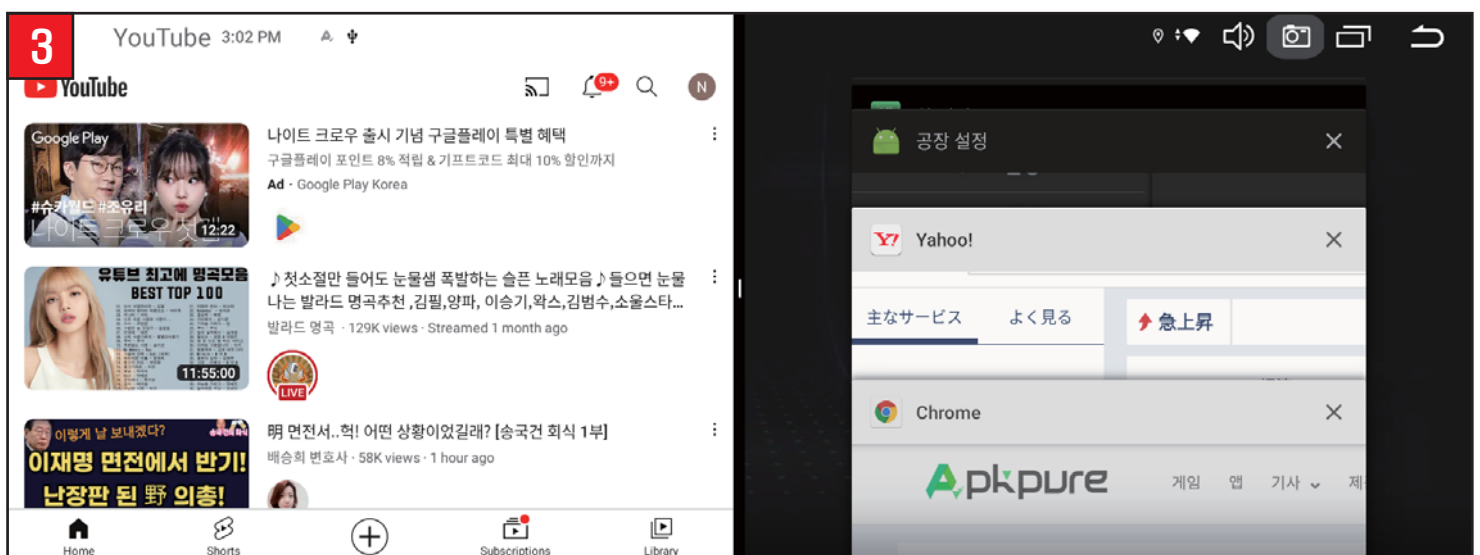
3

YouTube 3:02 PM

YouTube

9+

N

Google Play

#슈카월드 #조유리

나이트 크로우 첫

12:22

나이트 크로우 출시 기념 구글플레이 특별 혜택

구글플레이 포인트 8% 적립 & 기프트코드 최대 10% 할인까지

Ad · Google Play Korea

유튜브 최고에 명곡모음

BEST TOP 100

11:55:00

♪첫소절만 들어도 눈물샘 폭발하는 슬픈 노래모음♪들으면 눈물나는 발라드 명곡추천,김필,양파, 이승기,왁스,김범수,소울스타...

발라드 명곡 · 129K views · Streamed 1 month ago

LIVE

이렇게 날 보내겠다?

이재명 면전에서 반기!

난장판 된 野 의총!

明 면전서..헉! 어떤 상황이었길래? [송국건 회식 1부]

배승희 변호사 · 58K views · 1 hour ago

Home

Shorts

Subscriptions

Library

공장 설정

Yahoo!

主なサービス

よく見る

急上昇

Chrome

APKPURE

게임

앱

기사

제